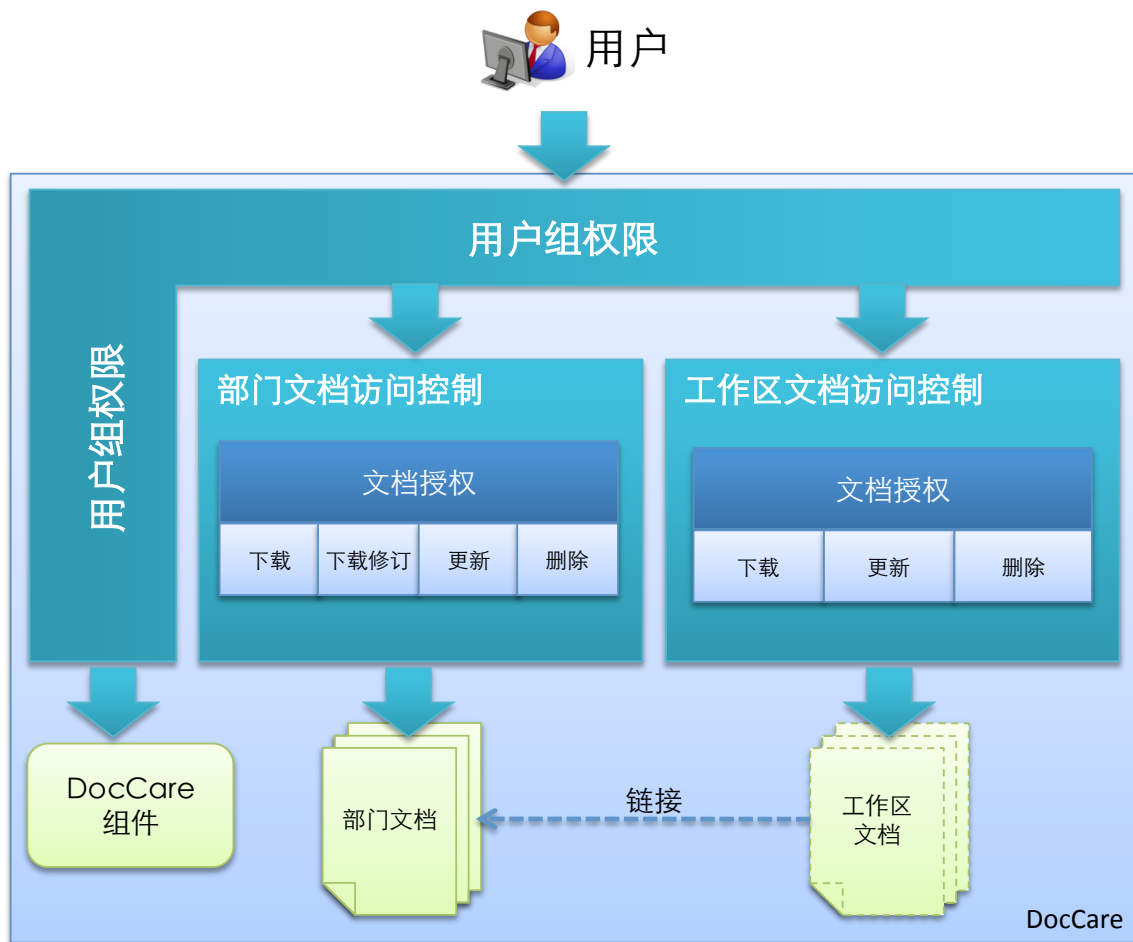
用户

用户组权限

用户组权限

部门文档访问控制

文档授权

| 下载 | 下载修订 | 更新 | 删除 |
|---|---|---|---|

工作区文档访问控制

文档授权

| 下载 | 更新 | 删除 |
|---|---|---|

DocCare
组件

部门文档

链接

工作区
文档

DocCare